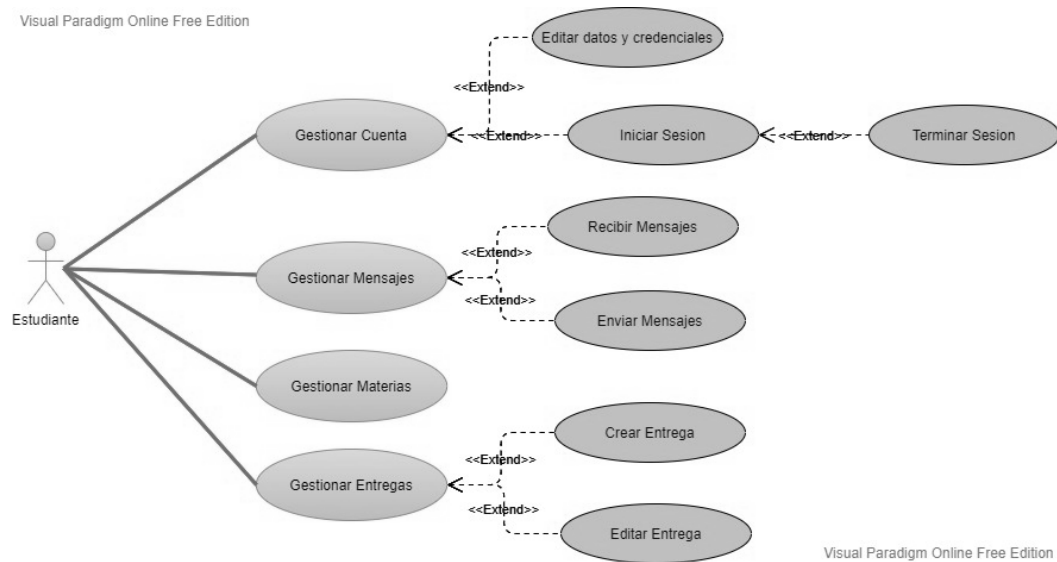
Visual Paradigm Online Free Edition

Editar datos y credenciales

<<Extend>>

Gestionar Cuenta

<<Extend>>

Iniciar Sesion

<<Extend>>

Terminar Sesion

Recibir Mensajes

<<Extend>>

Gestionar Mensajes

<<Extend>>

Enviar Mensajes

Estudiante

Gestionar Materias

Crear Entrega

<<Extend>>

Gestionar Entregas

<<Extend>>

Editar Entrega

Visual Paradigm Online Free Edition